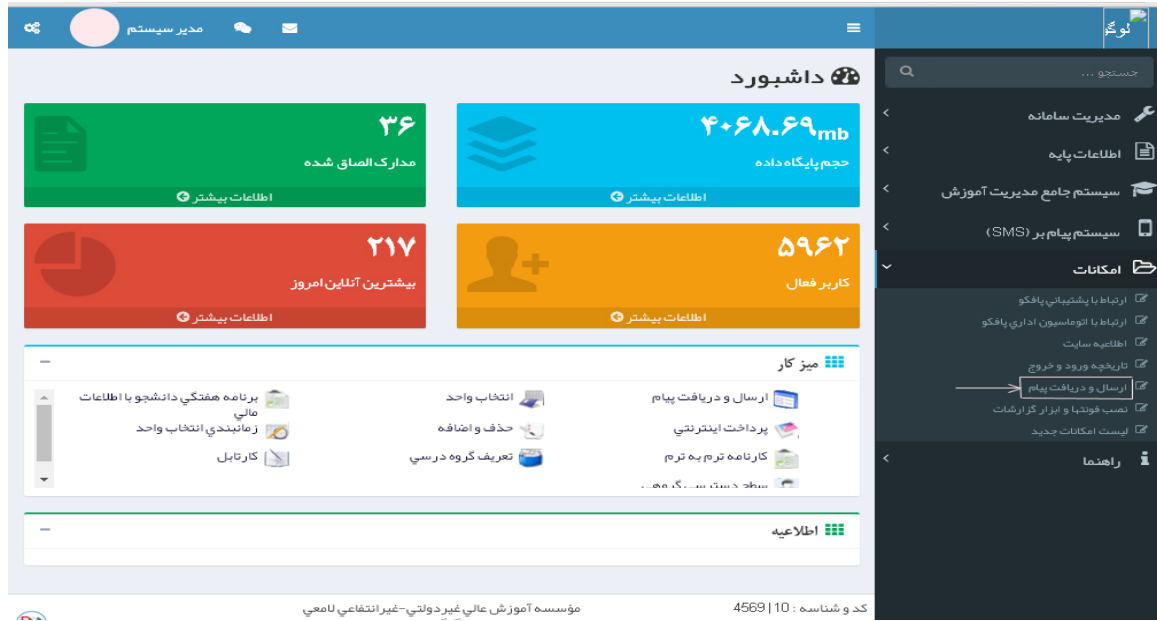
لوگو

جستجو ...

مدیریت سامانه
اطلاعات پایه
سیستم جامع مدیریت آموزش
سیستم پیام بر (SMS)
امکانات
ارتباط با پشتیبانی پافکو
ارتباط با اتوماسیون اداری پافکو
اطلاعیه سایت
تاریخچه ورود و خروج
ارسال و دریافت پیام
نصب فونتها و ابزار گزارشات
لیست امکانات جدید
راهنما

مدیر سیستم

داشبورد

۴۰۶۸.۶۹mb
حجم پایگاه داده
اطلاعات بیشتر

۳۶
مدارک الصاق شده
اطلاعات بیشتر

۵۹۶۲
کاربر فعال
اطلاعات بیشتر

۲۱۷
بیشترین آنلاین امروز
اطلاعات بیشتر

میز کار
ارسال و دریافت پیام
انتخاب واحد
برنامه هفتگی دانشجو با اطلاعات مالی
پرداخت اینترنتی
حذف و اضافه
زمانبندی انتخاب واحد
کارنامه ترم به ترم
تعریف گروه درسی
کارتابل

اطلاعیه

کد و شناسه : 10 | 4569
مؤسسه آموزش عالی غیردولتی-غیرانتفاعی لامعی